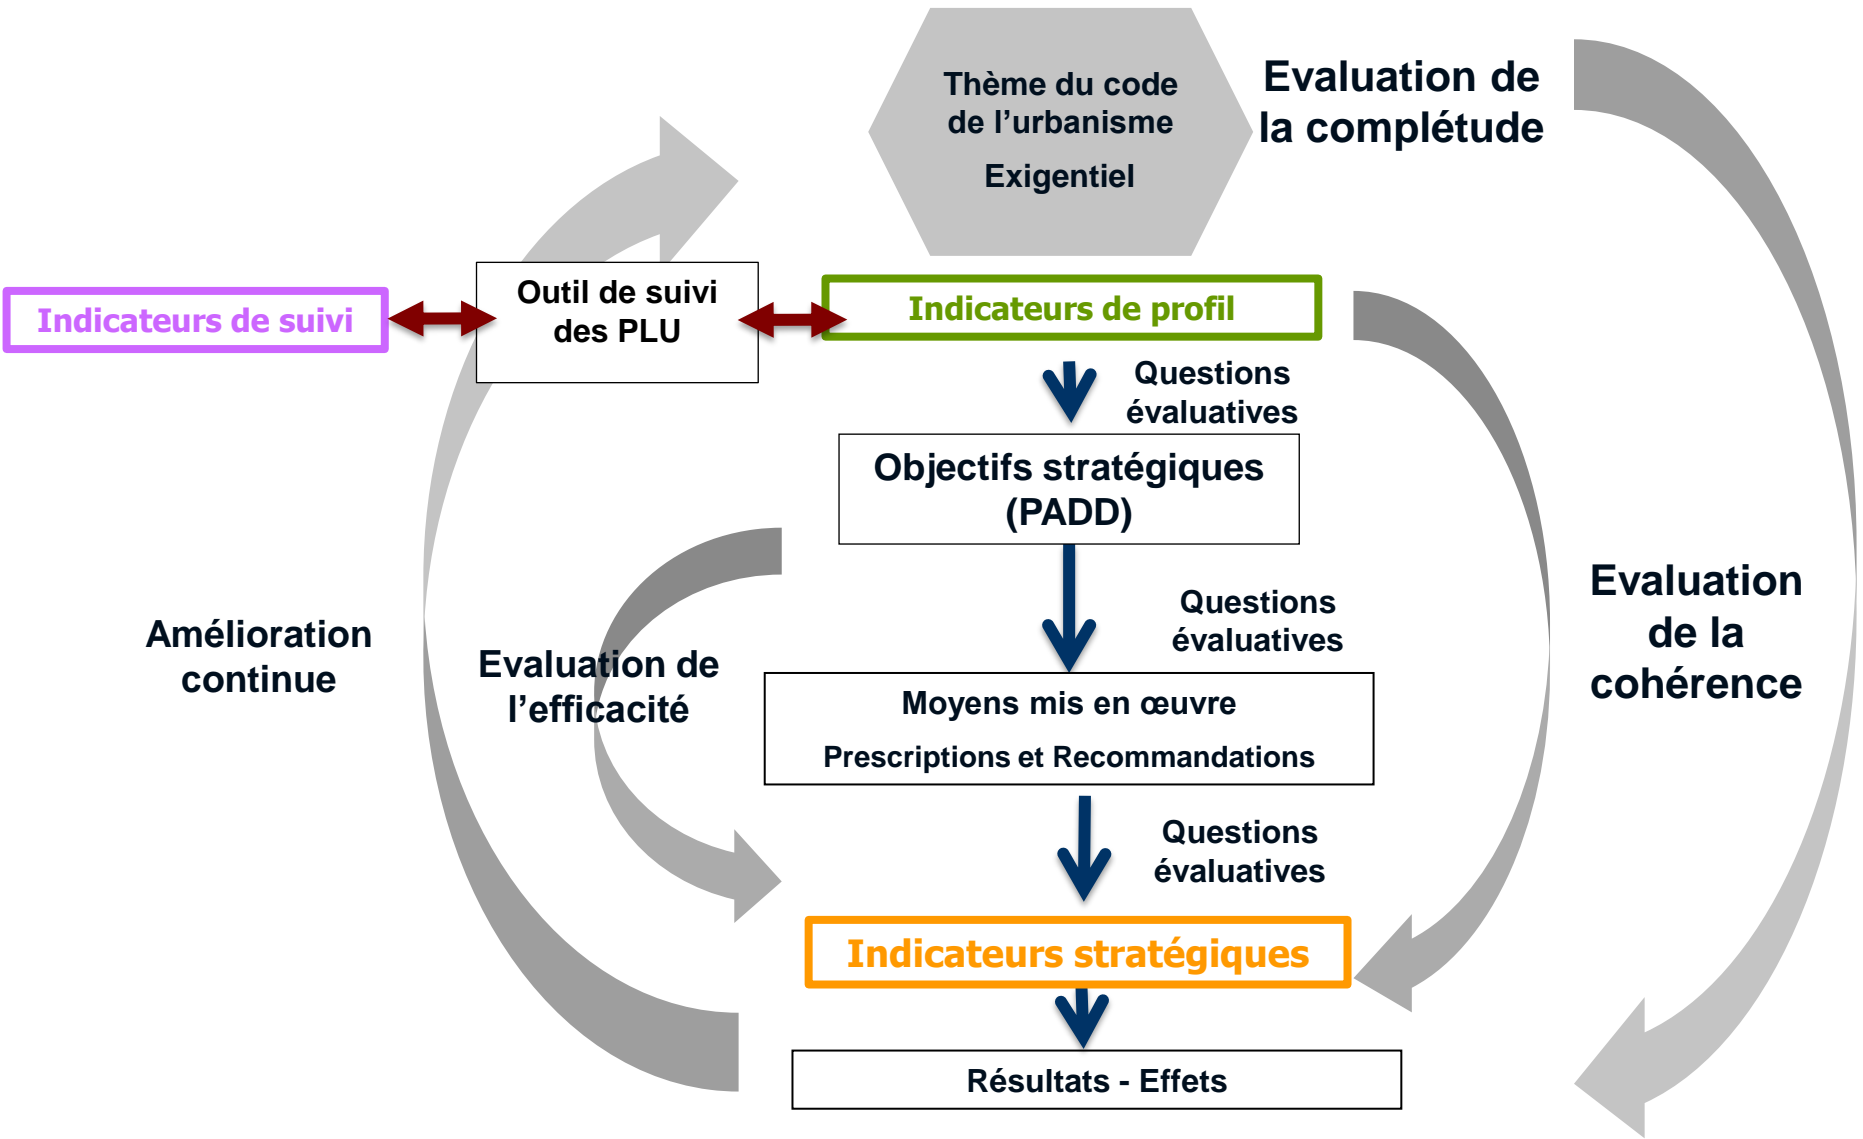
Thème du code de l’urbanisme

Exigentiel

Evaluation de la complétude

Indicateurs de suivi

Outil de suivi des PLU

Indicateurs de profil

Questions évaluatives

Objectifs stratégiques (PADD)

Questions évaluatives

Amélioration continue

Evaluation de l’efficacité

Moyens mis en œuvre

Prescriptions et Recommandations

Evaluation de la cohérence

Questions évaluatives

Indicateurs stratégiques

Résultats - Effets